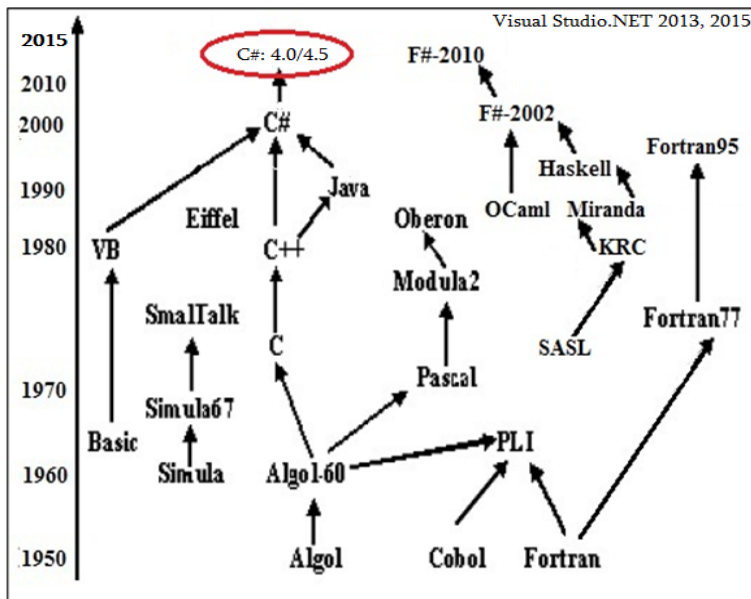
Visual Studio.NET 2013, 2015

2015
2010
2000
1990
1980
1970
1960
1950

C#: 4.0/4.5
C#
Java
Eiffel
C++
C
VB
SmalTalk
Simula67
Simula
Basic
Algol-60
Algol
F#-2010
F#-2002
Haskell
Fortran95
OCaml
Miranda
KRC
Oberon
Modula2
Pascal
SASL
Fortran77
PLI
Cobol
Fortran